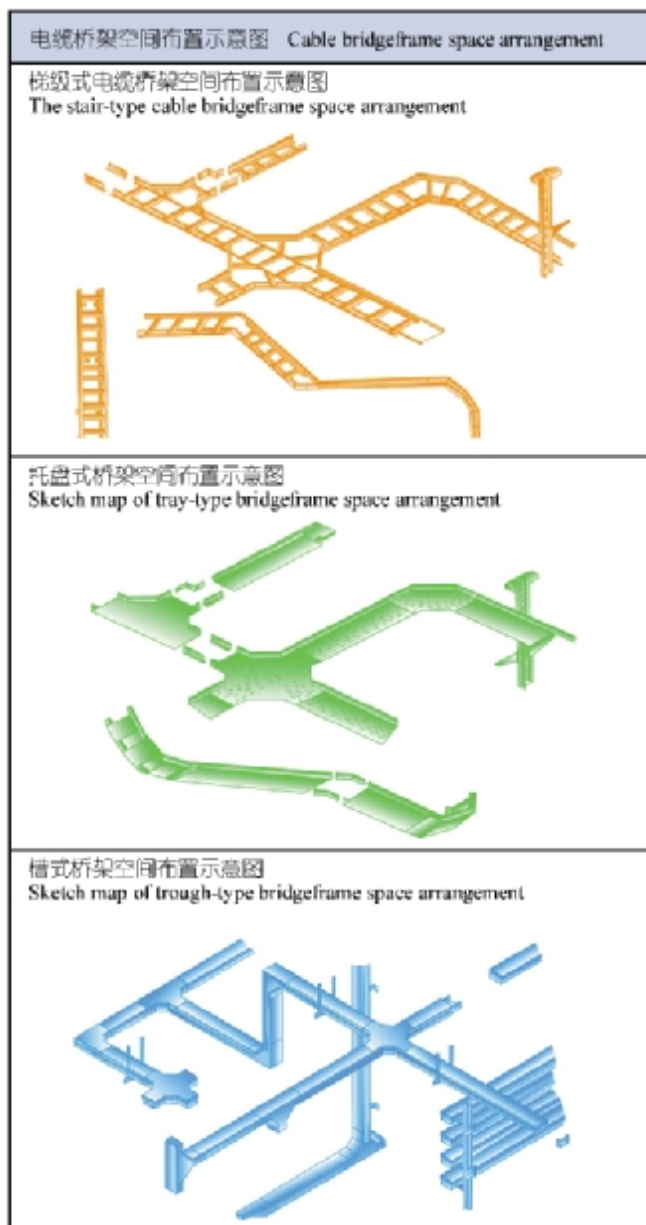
电缆桥架空间布置示意图 Cable bridgeframe space arrangement

梯级式电缆桥架空间布置示意图
The stair-type cable bridgeframe space arrangement

托盘式桥架空间布置示意图
Sketch map of tray-type bridgeframe space arrangement

槽式桥架空间布置示意图
Sketch map of trough-type bridgeframe space arrangement